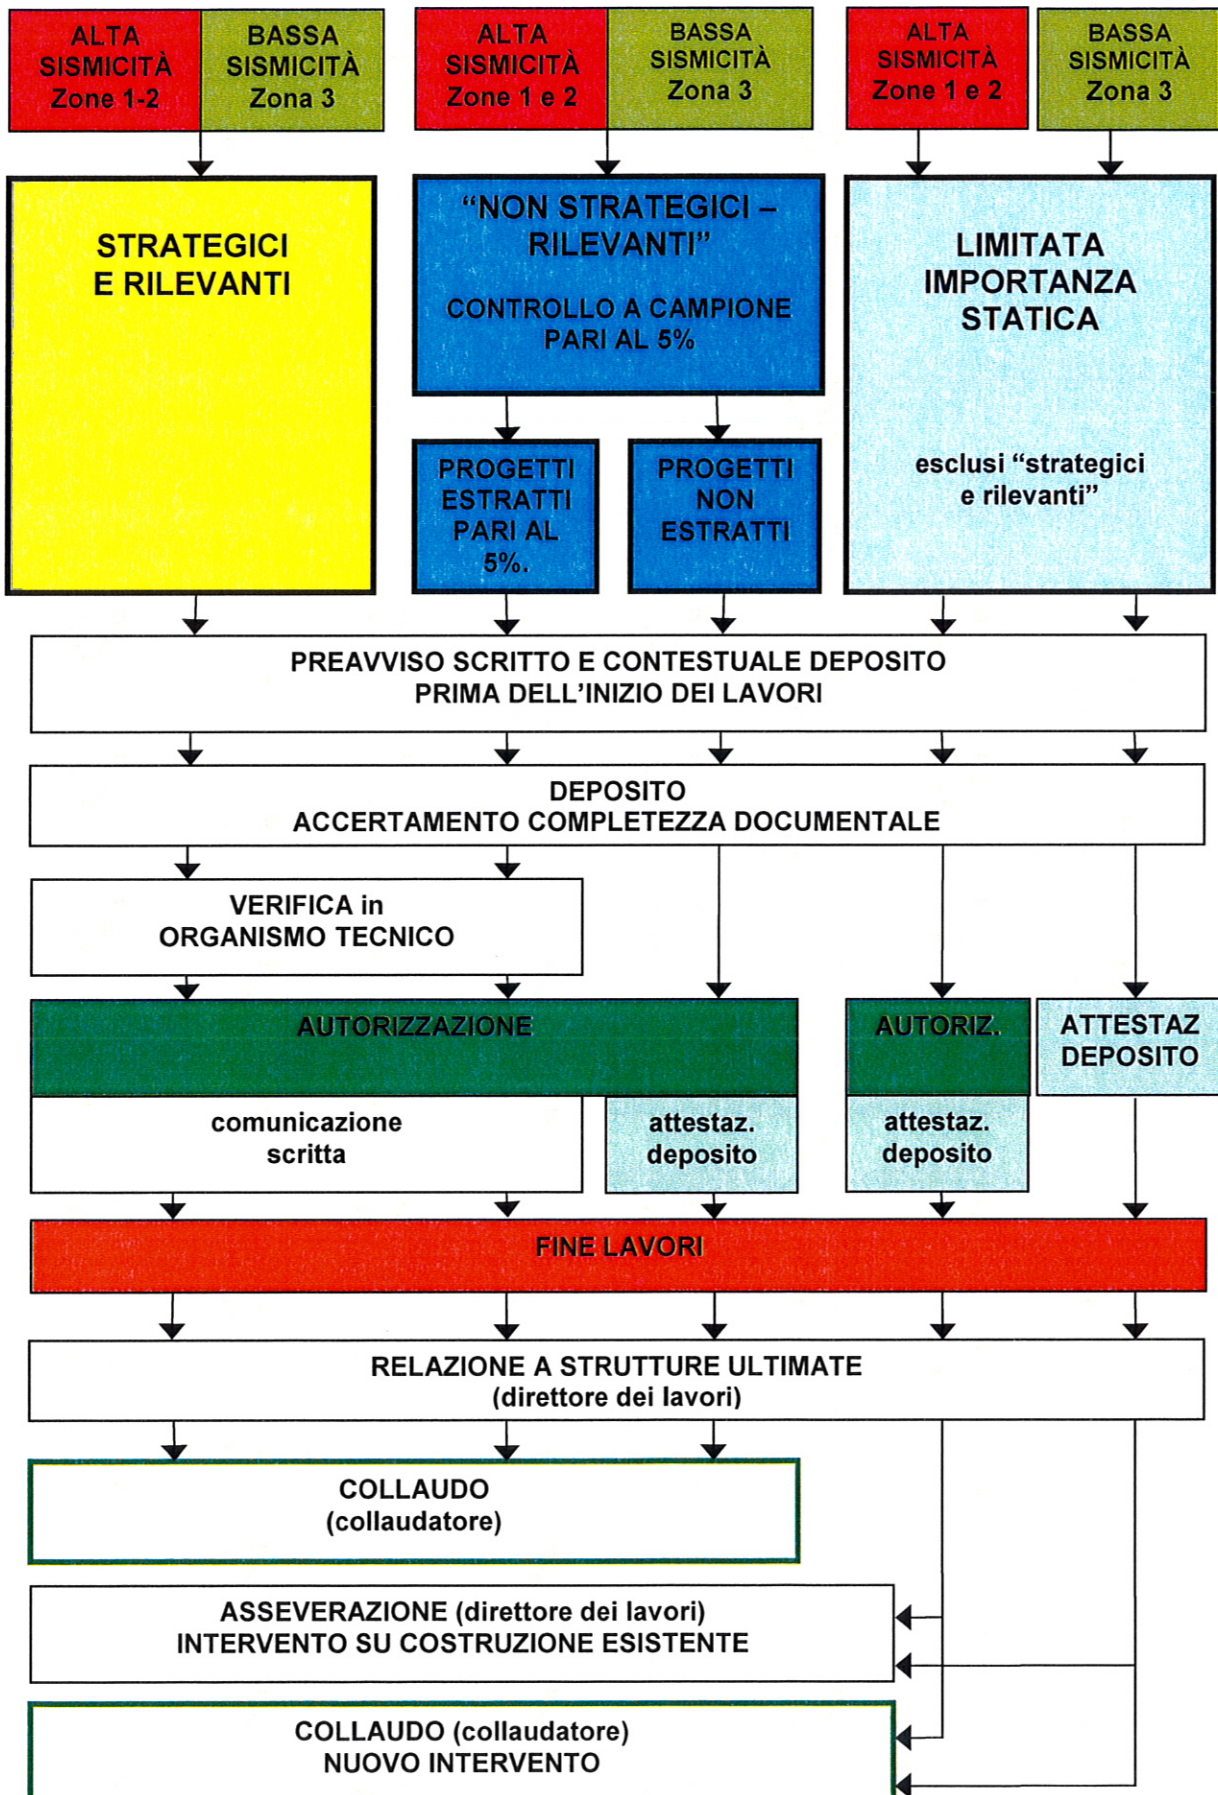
ALTA SISMICITÀ Zone 1-2

BASSA SISMICITÀ Zona 3

ALTA SISMICITÀ Zone 1 e 2

BASSA SISMICITÀ Zona 3

ALTA SISMICITÀ Zone 1 e 2

BASSA SISMICITÀ Zona 3

STRATEGICI E RILEVANTI

“NON STRATEGICI – RILEVANTI”

CONTROLLO A CAMPIONE PARI AL 5%

LIMITATA IMPORTANZA STATICA

esclusi “strategici e rilevanti”

PROGETTI ESTRATTI PARI AL 5%.

PROGETTI NON ESTRATTI

PREAVVISO SCRITTO E CONTESTUALE DEPOSITO PRIMA DELL’INIZIO DEI LAVORI

DEPOSITO
ACCERTAMENTO COMPLETEZZA DOCUMENTALE

VERIFICA in ORGANISMO TECNICO

AUTORIZZAZIONE

AUTORIZ.

ATTESTAZ DEPOSITO

comunicazione scritta

attestaz. deposito

attestaz. deposito

FINE LAVORI

RELAZIONE A STRUTTURE ULTIMATE
(direttore dei lavori)

COLLAUDO
(collaudatore)

ASSEVERAZIONE (direttore dei lavori)
INTERVENTO SU COSTRUZIONE ESISTENTE

COLLAUDO (collaudatore)
NUOVO INTERVENTO